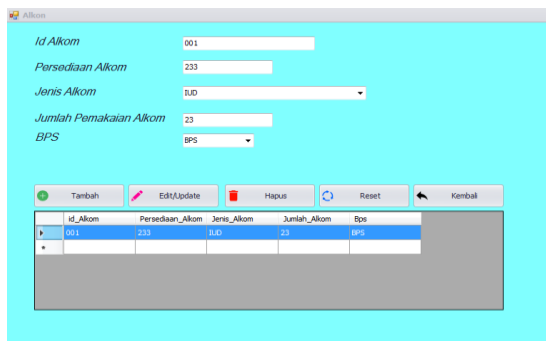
Alkom

Id Alkom 001

Persediaan Alkom 233

Jenis Alkom IUD

Jumlah Pemakaian Alkom 23

BPS BPS

Tambah

Edit/Update

Hapus

Reset

Kembali

| | id_Alkom | Persediaan_Alkom | Jenis_Alkom | Jumlah_Alkom | Bps |
|---|---|---|---|---|---|
| ▸ | 001 | 233 | IUD | 23 | BPS |
| * | | | | | |